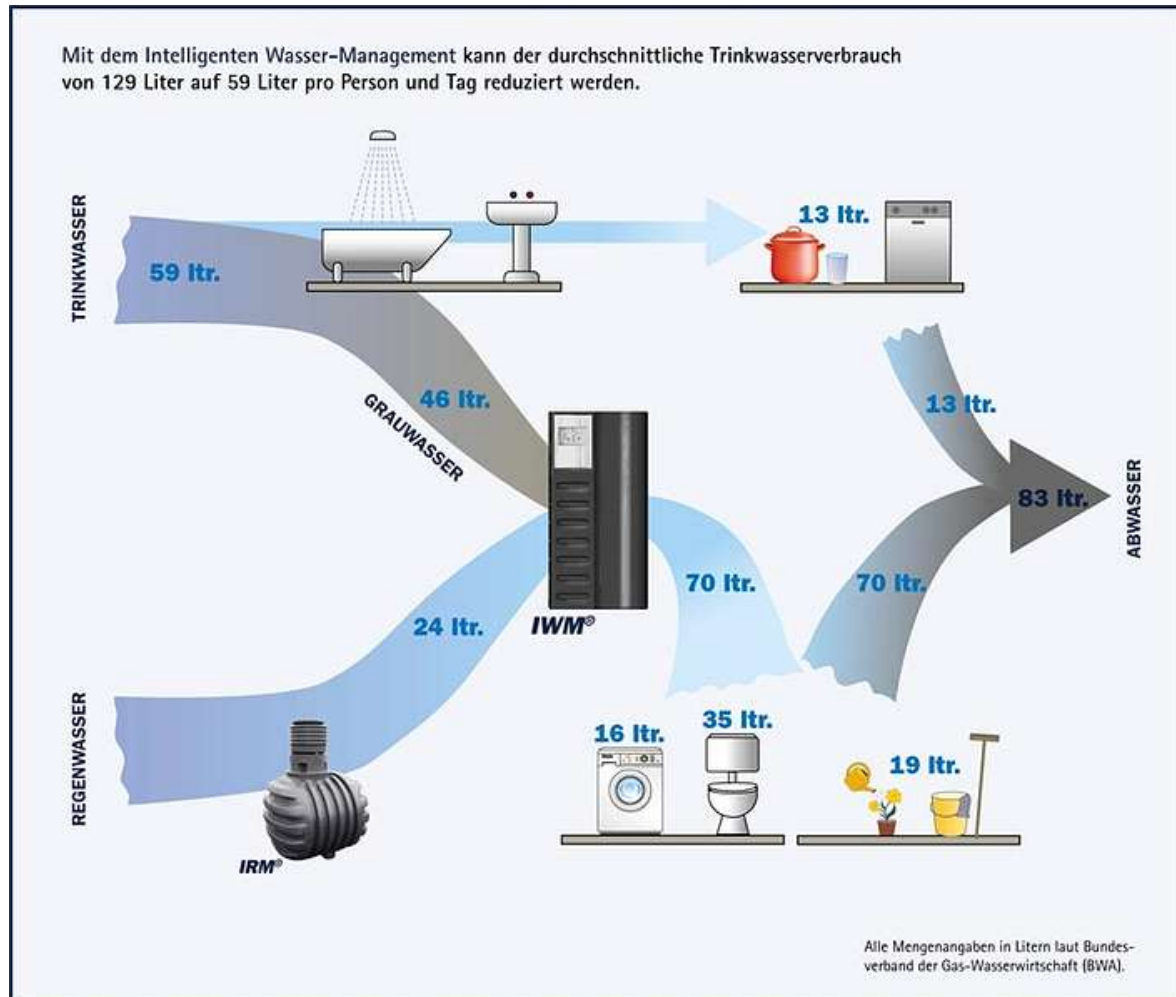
Mit dem Intelligenten Wasser-Management kann der durchschnittliche Trinkwasserverbrauch von 129 Liter auf 59 Liter pro Person und Tag reduziert werden.

TRINKWASSER

59 ltr.

13 ltr.

GRAUWASSER

46 ltr.

13 ltr.

83 ltr.

ABWASSER

70 ltr.

70 ltr.

IWM®

24 ltr.

REGENWASSER

IRM®

16 ltr.

35 ltr.

19 ltr.

Alle Mengenangaben in Litern laut Bundesverband der Gas-Wasserwirtschaft (BWA).